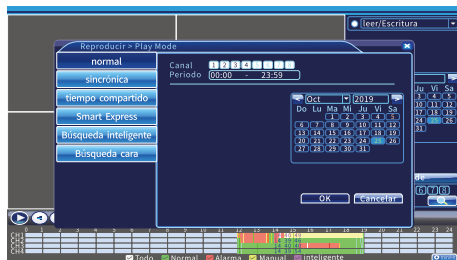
leer/Escritura

Reproducir > Play Mode

normal
sincrónica
tiempo compartido
Smart Express
Búsqueda inteligente
Búsqueda cara

Canal 1 2 3 4
Periodo 00:00 - 23:59

Oct 2019

| Do | Lu | Ma | Mi | Ju | Vi | Sa |
|---|---|---|---|---|---|---|
| | | 1 | 2 | 3 | 4 | 5 |
| 6 | 7 | 8 | 9 | 10 | 11 | 12 |
| 13 | 14 | 15 | 16 | 17 | 18 | 19 |
| 20 | 21 | 22 | 23 | 24 | 25 | 26 |
| 27 | 28 | 29 | 30 | 31 | | |

OK Cancelar

Ju Vi Sa
11 12
18 19
25 26
31

CH1
CH2
CH3
CH4

0 1 2 3 4 5 6 7 8 9 10 11 12 13 14 15 16 17 18 19 20 21 22 23 24

Todo Normal Alarma Manual inteligente